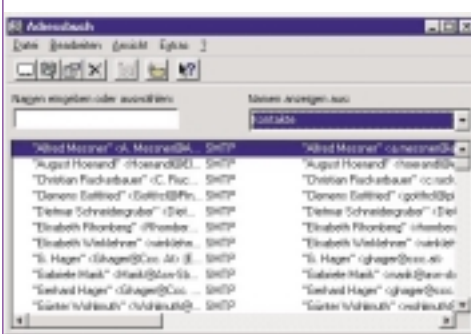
Adressbuch

Datei Bearbeiten Ansicht Extras ?

Namen eingeben oder auswählen:

Namen anzeigen aus:

Kontakte

"Alfred Messner" <A. Messner@A... SMTP "Alfred Messner" <a.messner@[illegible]
"August Hoenand" <Hoenand@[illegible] SMTP "August Hoenand" <hoenand@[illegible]
"Christian Rackenbauer" <C. Rac... SMTP "Christian Rackenbauer" <c.rack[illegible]
"Daniela Gottfried" <Gottfried@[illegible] SMTP "Daniela Gottfried" <gottfried@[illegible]
"Dietmar Schneidegruber" <Diet... SMTP "Dietmar Schneidegruber" <diet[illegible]
"Elisabeth Rhonberg" <Rhonber... SMTP "Elisabeth Rhonberg" <rhonber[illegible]
"Elisabeth Weildehner" <weildeh... SMTP "Elisabeth Weildehner" <weildeh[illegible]
"G. Hager" <Ghager@Cco.at> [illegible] SMTP "G. Hager" <ghager@cco.at>
"Gabriele Mask" <Mask@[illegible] SMTP "Gabriele Mask" <mask@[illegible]
"Gerhard Hager" <Ghager@Cco.... SMTP "Gerhard Hager" <ghager@cco.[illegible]
"Günter Wohlmuth" <Wohlmuth@... SMTP "Günter Wohlmuth" <wohlmuth@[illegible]